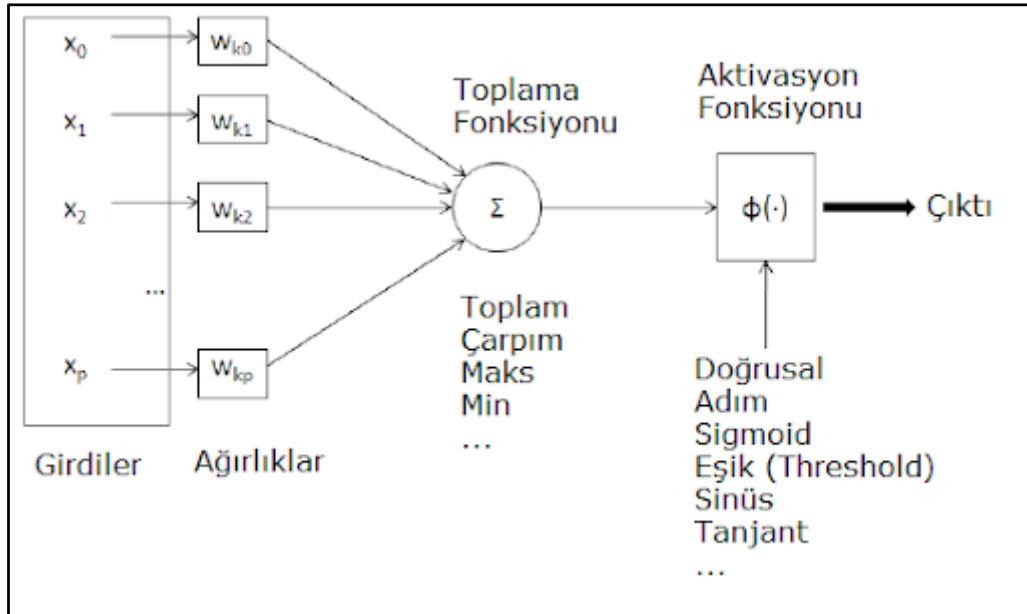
$x_0$
$x_1$
$x_2$
...
$x_p$

Girdiler

$w_{k0}$
$w_{k1}$
$w_{k2}$
$w_{kp}$

Ağırlıklar

Toplama Fonksiyonu

$\Sigma$

Toplam
Çarpım
Maks
Min
...

Aktivasyon Fonksiyonu

$\phi(\cdot)$

Çıktı

Doğrusal
Adım
Sigmoid
Eşik (Threshold)
Sinüs
Tanjant
...